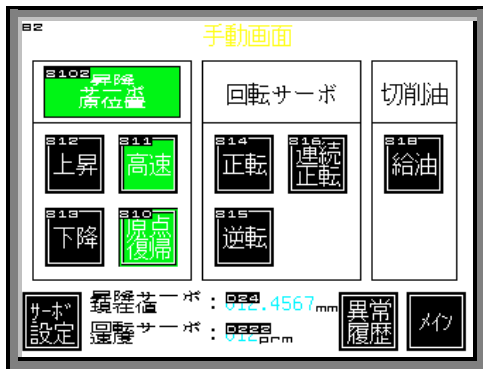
B2

手動画面

S102 昇降 原位置

回転サーボ

切削油

S12 上昇

S11 高速

S14 正転

S16 連続 正転

S18 給油

S13 下降

S10 原点 復帰

S15 逆転

サーボ 設定

昇降サーボ : D24 012.4567mm

回転サーボ : D222 012prm

異常 履歴

メイン